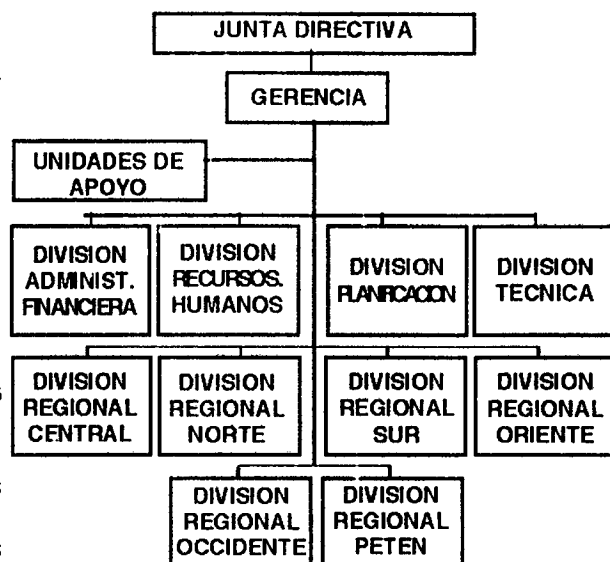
JUNTA DIRECTIVA

GERENCIA

UNIDADES DE APOYO

DIVISION ADMINIST. FINANCIERA

DIVISION RECURSOS. HUMANOS

DIVISION PLANIFICACION

DIVISION TECNICA

DIVISION REGIONAL CENTRAL

DIVISION REGIONAL NORTE

DIVISION REGIONAL SUR

DIVISION REGIONAL ORIENTE

DIVISION REGIONAL OCCIDENTE

DIVISION REGIONAL PETEN